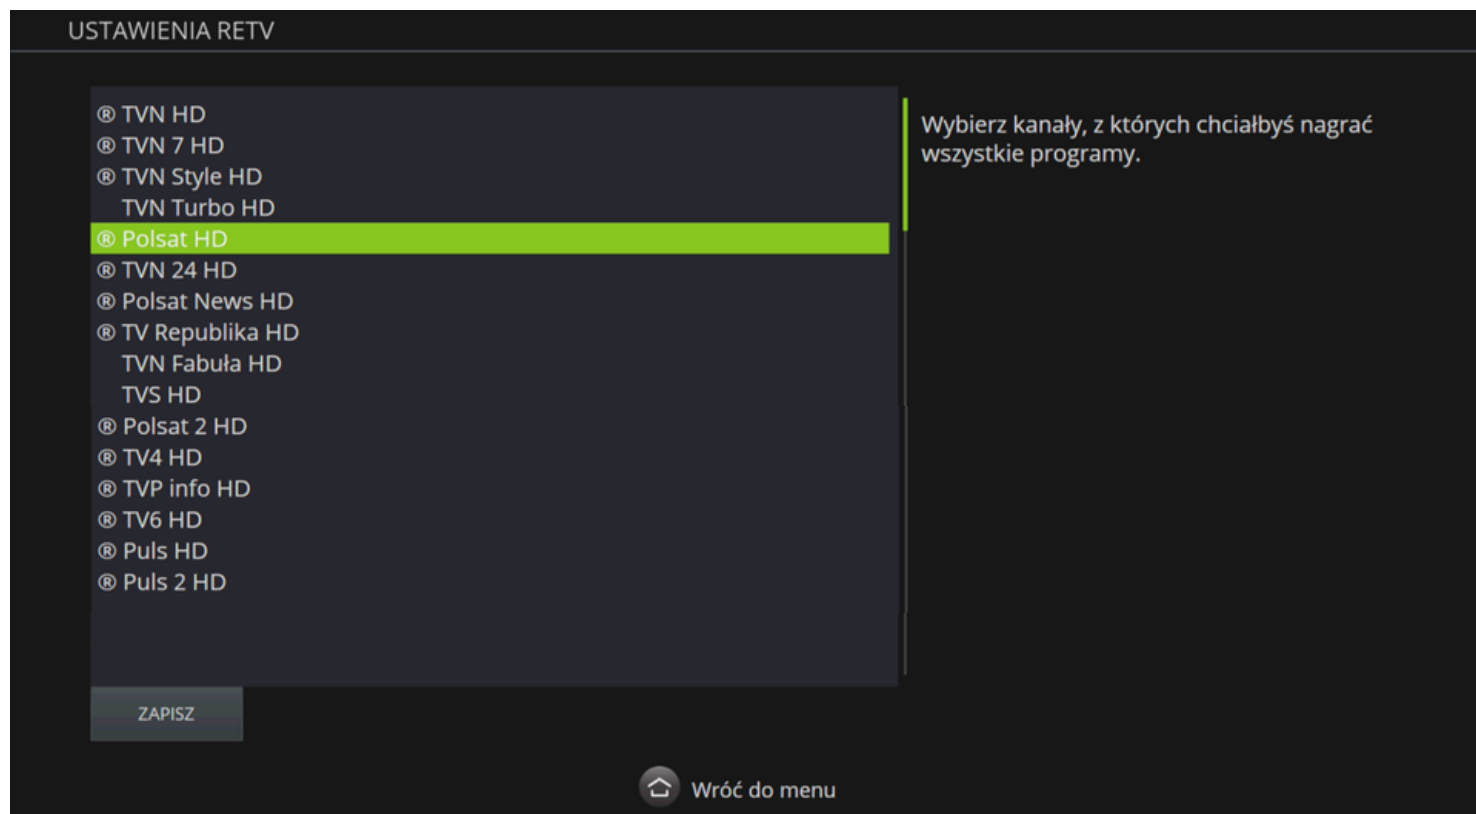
USTAWIENIA RETV

® TVN HD
® TVN 7 HD
® TVN Style HD
TVN Turbo HD
® Polsat HD
® TVN 24 HD
® Polsat News HD
® TV Republika HD
TVN Fabuła HD
TVS HD
® Polsat 2 HD
® TV4 HD
® TVP info HD
® TV6 HD
® Puls HD
® Puls 2 HD

Wybierz kanały, z których chciałbyś nagrać wszystkie programy.

ZAPISZ

Wróć do menu